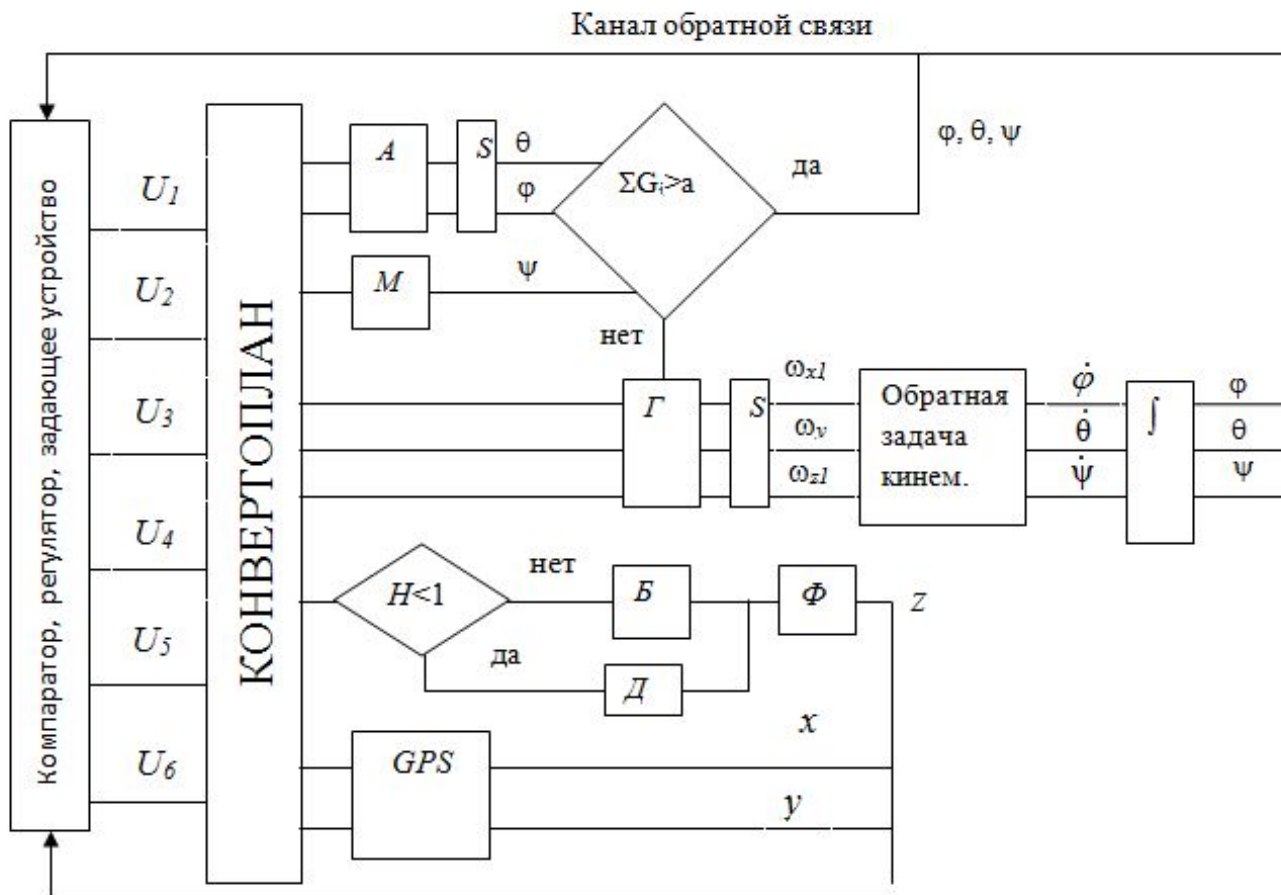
Канал обратной связи

Компаратор, регулятор, задающее устройство

$U_1$

$U_2$

$U_3$

$U_4$

$U_5$

$U_6$

КОНВЕРТОПЛАН

$A$

$S$

θ

φ

$\Sigma G_i > a$

да

φ, θ, ψ

$M$

ψ

нет

$Г$

$S$

$\omega_{x1}$

$\omega_y$

$\omega_{z1}$

Обратная задача кинем.

$\dot{\varphi}$

$\dot{\theta}$

$\dot{\psi}$

$\int$

φ

θ

ψ

$H<1$

нет

да

$Б$

$Д$

$Ф$

$Z$

$x$

$GPS$

$y$